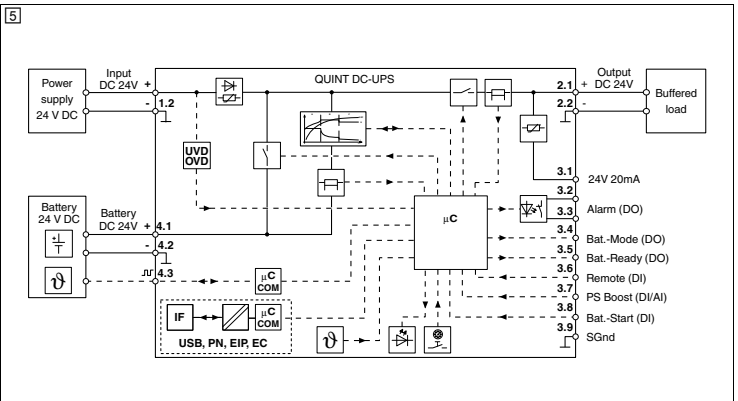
5

Power supply 24 V DC

Input DC 24V +
-
1.2

QUINT DC-UPS

Output + DC 24V
2.1
2.2 -

Buffered load

UVD
OVD

3.1 24V 20mA
3.2
3.3 Alarm (DO)
3.4 Bat.-Mode (DO)
3.5 Bat.-Ready (DO)
3.6 Remote (DI)
3.7 PS Boost (DI/AI)
3.8 Bat.-Start (DI)
3.9 SGnd

Battery 24 V DC

Battery DC 24V + 4.1
- 4.2
4.3

$\mu$C

$\mu$C COM

IF

$\mu$C COM

USB, PN, EIP, EC

$\vartheta$

$\vartheta$